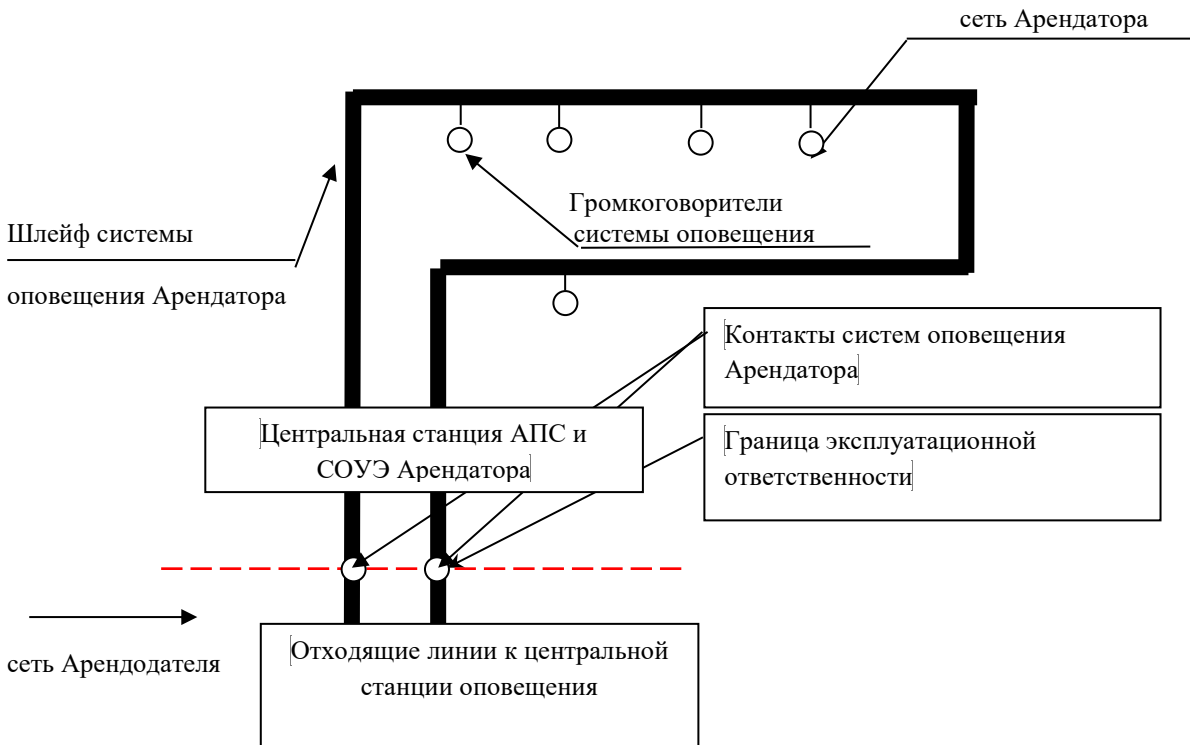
сеть Арендатора

Громкоговорители системы оповещения

Шлейф системы

оповещения Арендатора

Контакты систем оповещения Арендатора

Центральная станция АПС и СОУЭ Арендатора

Граница эксплуатационной ответственности

сеть Арендодателя

Отходящие линии к центральной станции оповещения